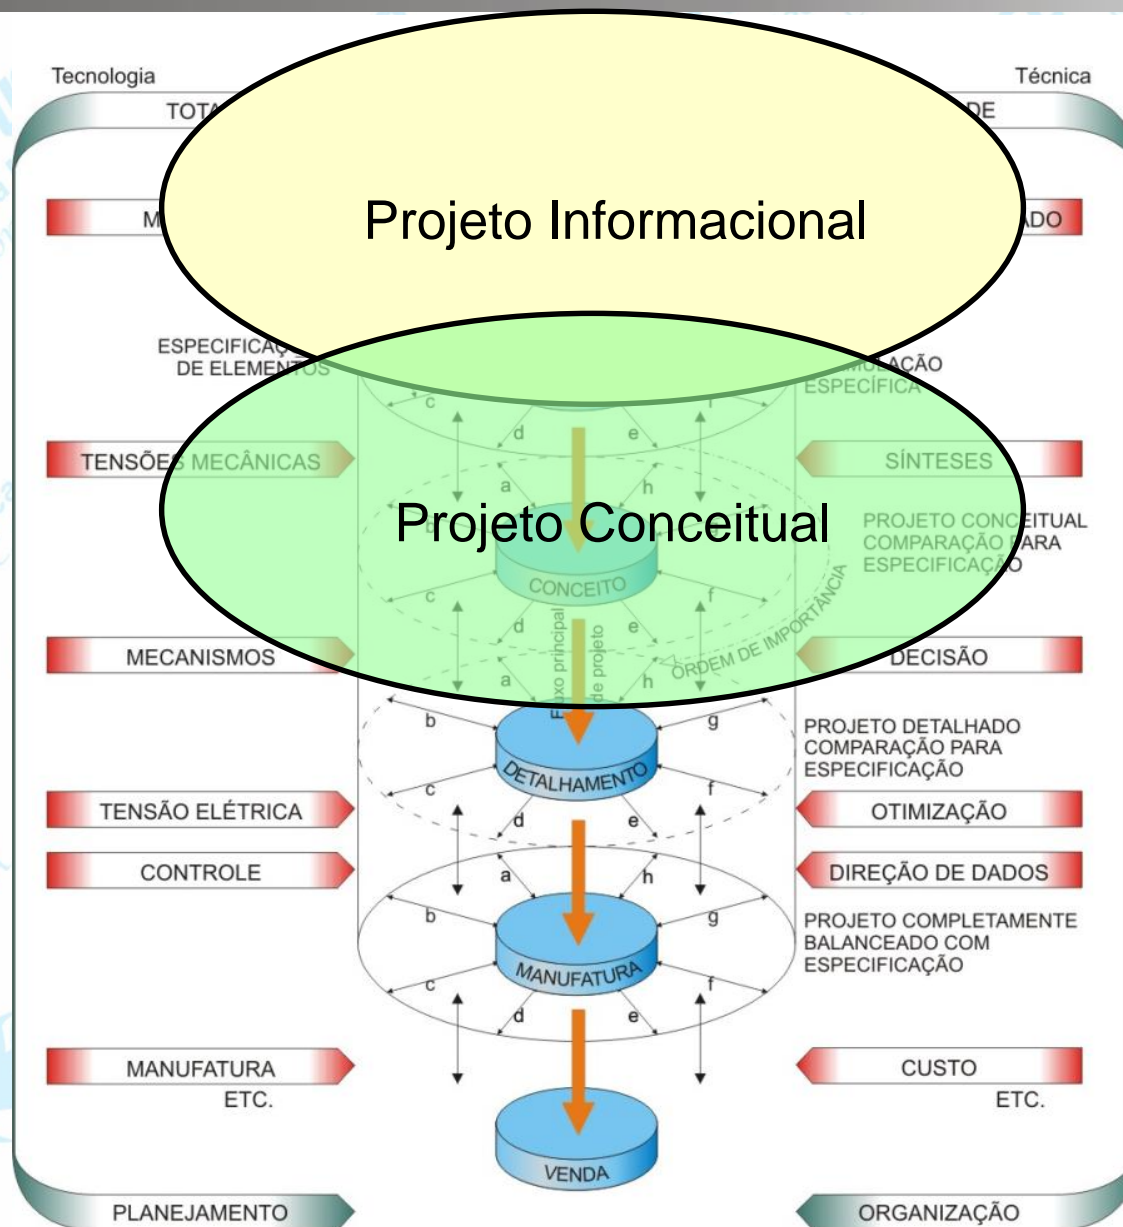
Tecnologia

Técnica

TOTA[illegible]

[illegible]DE

M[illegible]

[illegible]DO

Projeto Informacional

ESPECIFICAÇ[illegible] DE ELEMENTOS

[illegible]AÇÃO ESPECÍFICA

TENSÕES MECÂNICAS

SÍNTESES

Projeto Conceitual

PROJETO CONCEITUAL COMPARAÇÃO PARA ESPECIFICAÇÃO

CONCEITO

ORDEM DE IMPORTÂNCIA

Fluxo principal de projeto

MECANISMOS

DECISÃO

a b c d e f g h

DETALHAMENTO

PROJETO DETALHADO COMPARAÇÃO PARA ESPECIFICAÇÃO

TENSÃO ELÉTRICA

OTIMIZAÇÃO

CONTROLE

DIREÇÃO DE DADOS

a b c d e f g h

MANUFATURA

PROJETO COMPLETAMENTE BALANCEADO COM ESPECIFICAÇÃO

MANUFATURA ETC.

CUSTO ETC.

VENDA

PLANEJAMENTO

ORGANIZAÇÃO